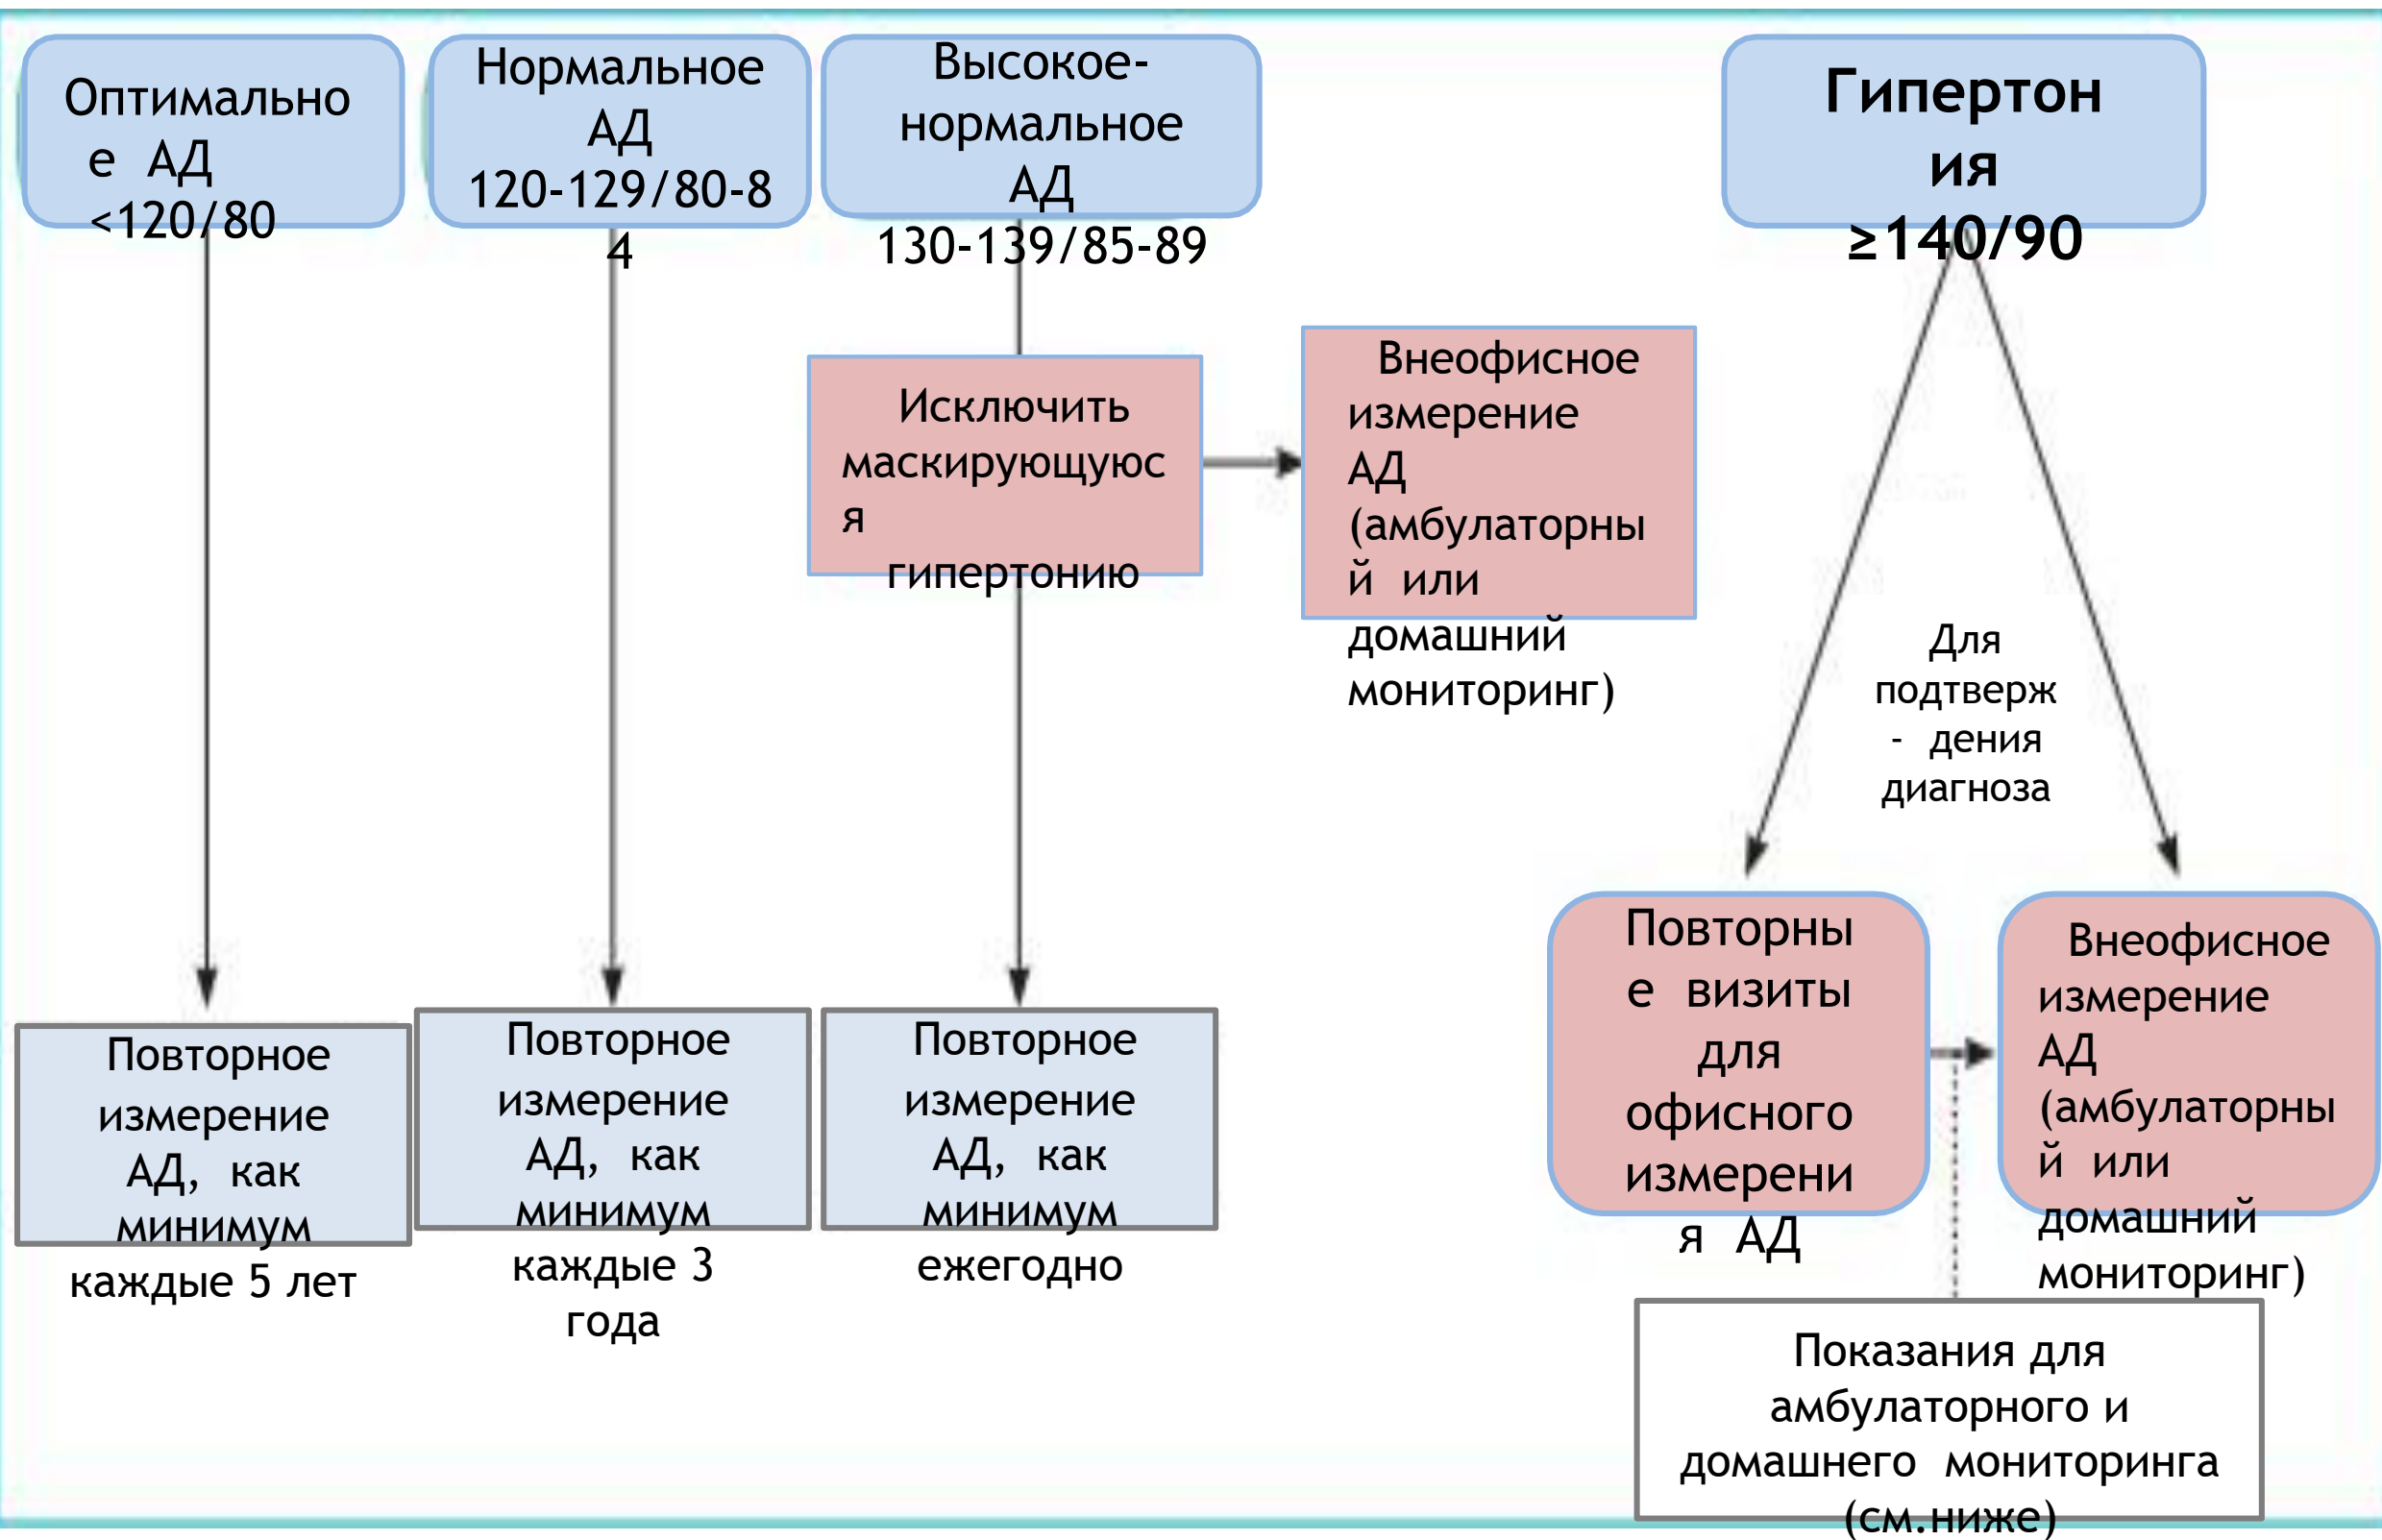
Оптимальное АД <120/80

Нормальное АД 120-129/80-84

Высокое-нормальное АД 130-139/85-89

Гипертония ≥140/90

Исключить маскирующуюся гипертонию

Внеофисное измерение АД (амбулаторный или домашний мониторинг)

Для подтвержде- дения диагноза

Повторное измерение АД, как минимум каждые 5 лет

Повторное измерение АД, как минимум каждые 3 года

Повторное измерение АД, как минимум ежегодно

Повторные визиты для офисного измерения АД

Внеофисное измерение АД (амбулаторный или домашний мониторинг)

Показания для амбулаторного и домашнего мониторинга (см.ниже)